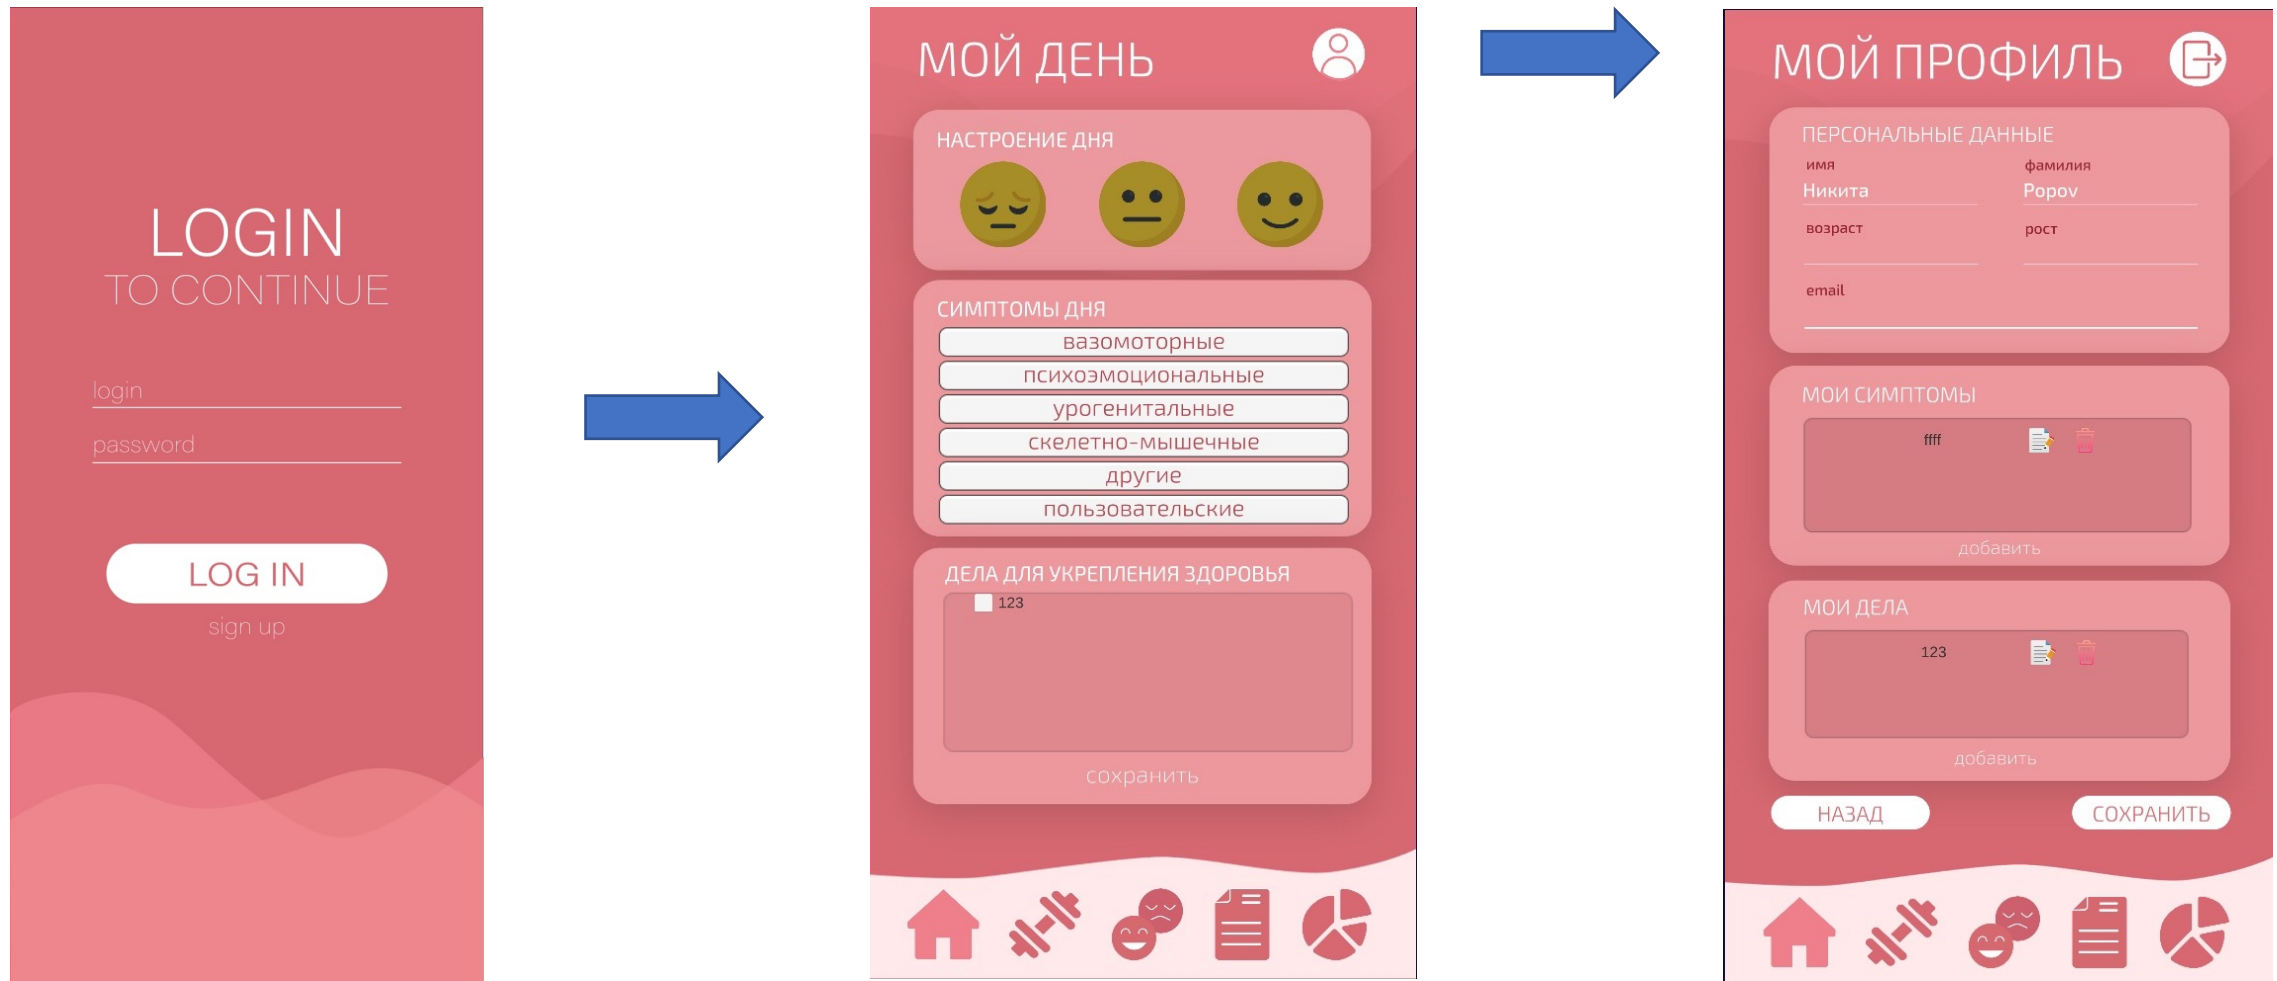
LOGIN
TO CONTINUE

login

password

LOG IN

sign up

МОЙ ДЕНЬ

НАСТРОЕНИЕ ДНЯ

СИМПТОМЫ ДНЯ

вазомоторные

психоэмоциональные

урогенитальные

скелетно-мышечные

другие

пользовательские

ДЕЛА ДЛЯ УКРЕПЛЕНИЯ ЗДОРОВЬЯ

123

сохранить

МОЙ ПРОФИЛЬ

ПЕРСОНАЛЬНЫЕ ДАННЫЕ

имя

Никита

фамилия

Popov

возраст

рост

email

МОИ СИМПТОМЫ

ffff

добавить

МОИ ДЕЛА

123

добавить

НАЗАД

СОХРАНИТЬ